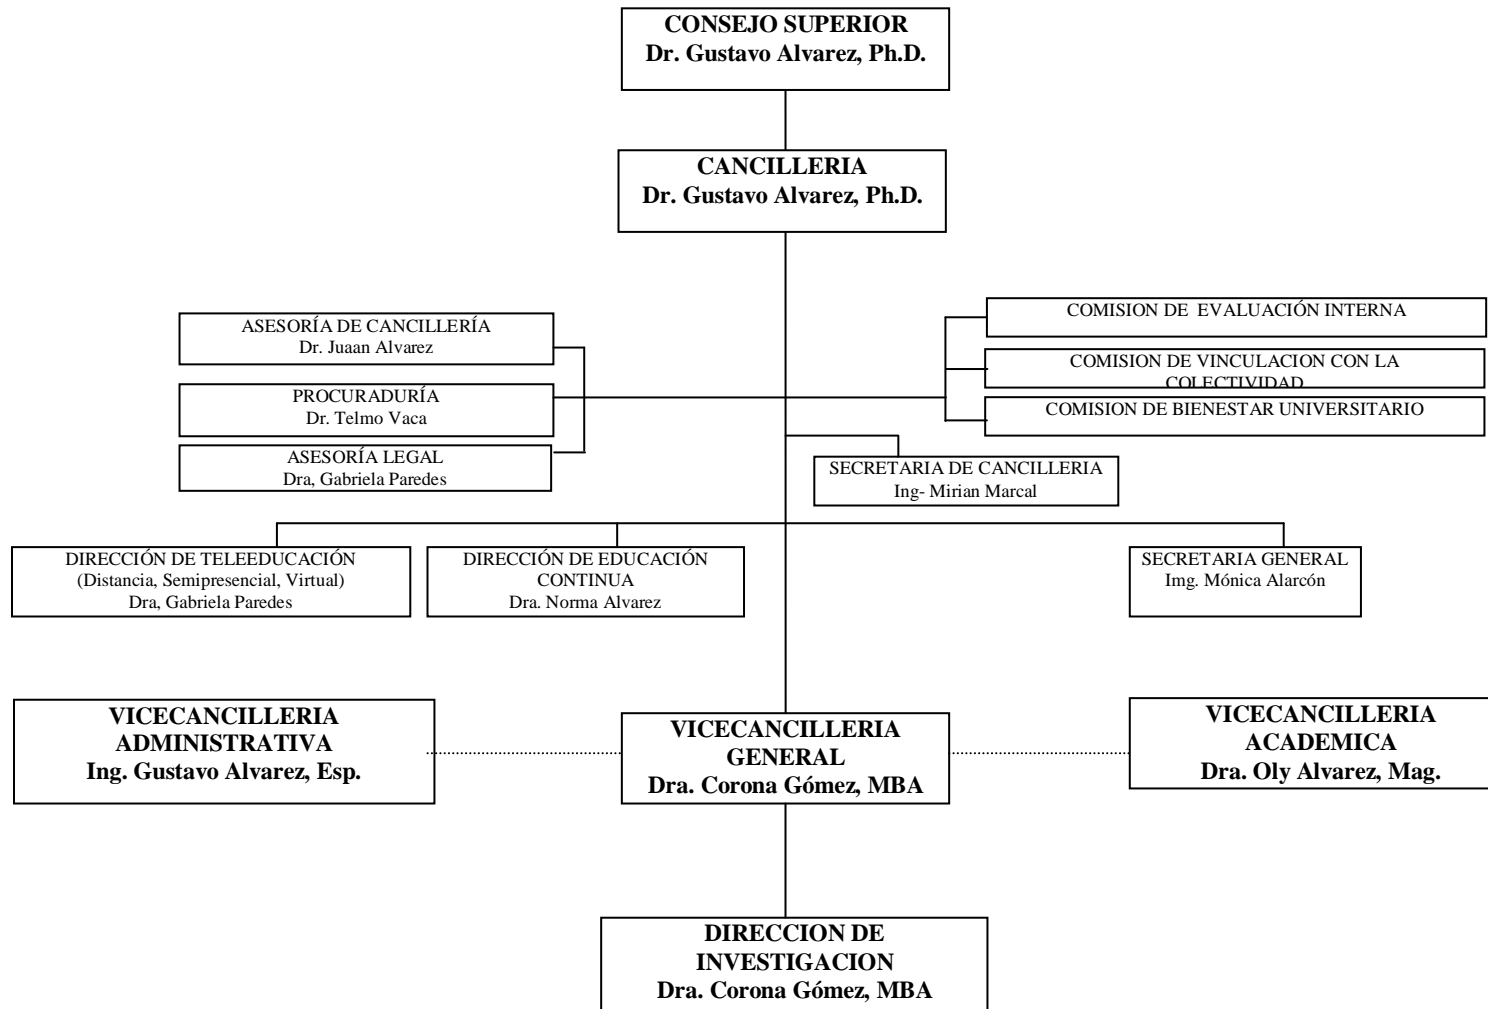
CONSEJO SUPERIOR
Dr. Gustavo Alvarez, Ph.D.

CANCILLERIA
Dr. Gustavo Alvarez, Ph.D.

ASESORÍA DE CANCILLERÍA
Dr. Juaan Alvarez

PROCURADURÍA
Dr. Telmo Vaca

ASESORÍA LEGAL
Dra, Gabriela Paredes

COMISION DE EVALUACIÓN INTERNA

COMISION DE VINCULACION CON LA COLECTIVIDAD

COMISION DE BIENESTAR UNIVERSITARIO

SECRETARIA DE CANCILLERIA
Ing- Mirian Marcal

DIRECCIÓN DE TELEEDUCACIÓN
(Distancia, Semipresencial, Virtual)
Dra, Gabriela Paredes

DIRECCIÓN DE EDUCACIÓN CONTINUA
Dra. Norma Alvarez

SECRETARIA GENERAL
Img. Mónica Alarcón

VICECANCILLERIA ADMINISTRATIVA
Ing. Gustavo Alvarez, Esp.

VICECANCILLERIA GENERAL
Dra. Corona Gómez, MBA

VICECANCILLERIA ACADEMICA
Dra. Oly Alvarez, Mag.

DIRECCION DE INVESTIGACION
Dra. Corona Gómez, MBA